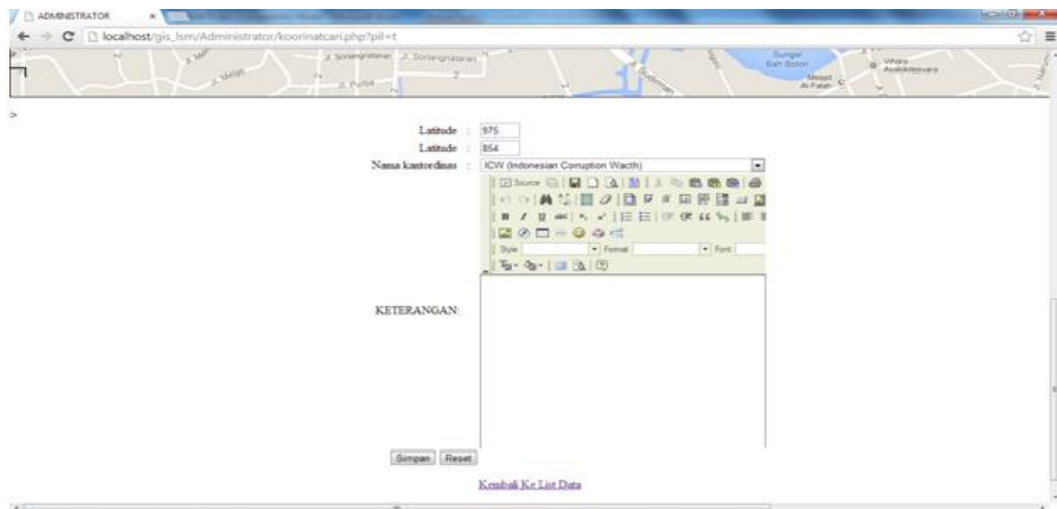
ADMINISTRATOR

localhost/gis_lsm/Administrator/koorinatcari.php?pil=t

Sungai Bah Bolon

Vihara Avalokitesvara

Mesjid Al-Fatah

J. Sisingamangaraja

>

Latitude : 975

Latitude : 854

Nama kantordinas : ICW (Indonesian Corruption Wacth)

Source

Style

Format

Font

KETERANGAN:

Simpan Reset

Kembali Ke List Data